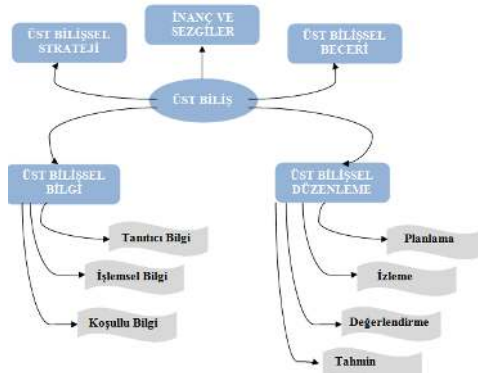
ÜST BİLİŞSEL STRATEJİ

İNANÇ VE SEZGİLER

ÜST BİLİŞSEL BECERİ

ÜST BİLİŞ

ÜST BİLİŞSEL BİLGİ

Tanıtıcı Bilgi

İşlemsel Bilgi

Koşullu Bilgi

ÜST BİLİŞSEL DÜZENLEME

Planlama

İzleme

Değerlendirme

Tahmin